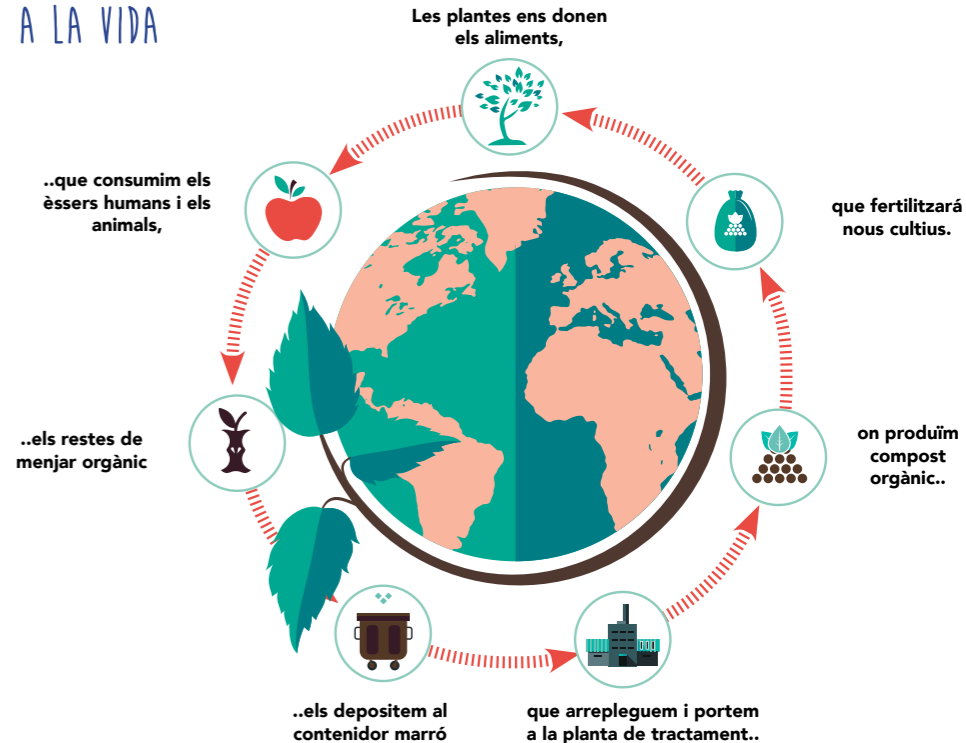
A LA VIDA

Les plantes ens donen els aliments,

..que consumim els èssers humans i els animals,

que fertilitzará nous cultius.

..els restes de menjar orgànic

on produïm compost orgànic..

..els depositem al contenidor marró

que arrepleguem i portem a la planta de tractament..